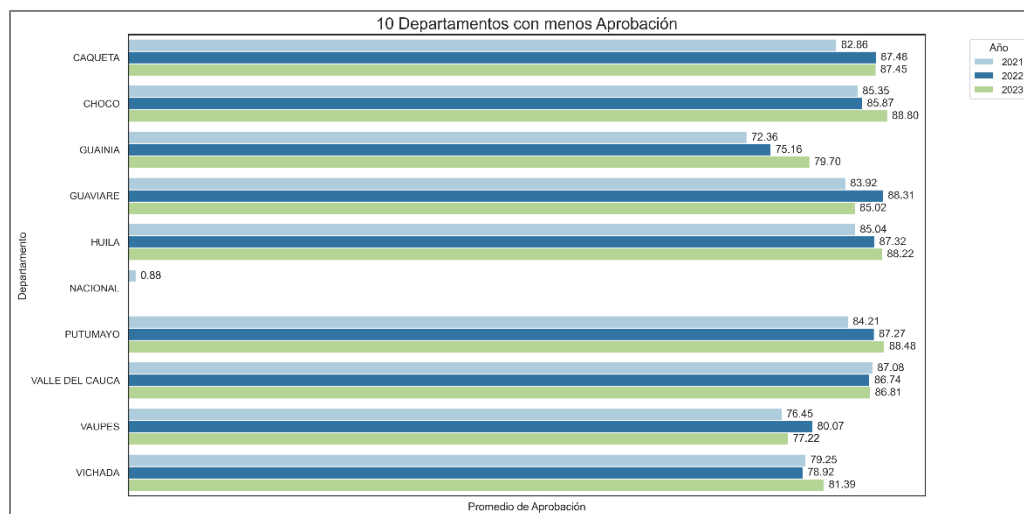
10 Departamentos con menos Aprobación

Año
2021
2022
2023

Departamento

CAQUETA 82.86 87.48 87.45
CHOCO 85.35 85.87 88.80
GUAINIA 72.36 75.16 79.70
GUAVIARE 83.92 88.31 85.02
HUILA 85.04 87.32 88.22
NACIONAL 0.88
PUTUMAYO 84.21 87.27 88.48
VALLE DEL CAUCA 87.08 86.74 86.81
VAUPES 76.45 80.07 77.22
VICHADA 79.25 78.92 81.39

Promedio de Aprobación